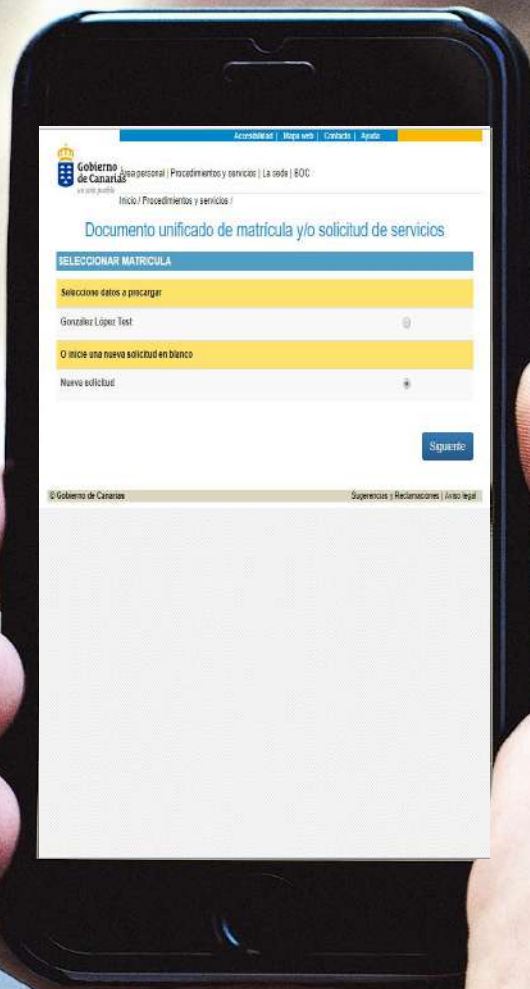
Accesibilidad | Mapa web | Contacto | Ayuda

Gobierno de Canarias
un solo pueblo

Área personal | Procedimientos y servicios | La sede | BOC

Inicio / Procedimientos y servicios /

Documento unificado de matrícula y/o solicitud de servicios

SELECCIONAR MATRICULA

Seleccione datos a precargar

Gonzalez López Test

O inicie una nueva solicitud en blanco

Nueva solicitud

Siguiente

© Gobierno de Canarias

Sugerencias y Reclamaciones | Aviso legal